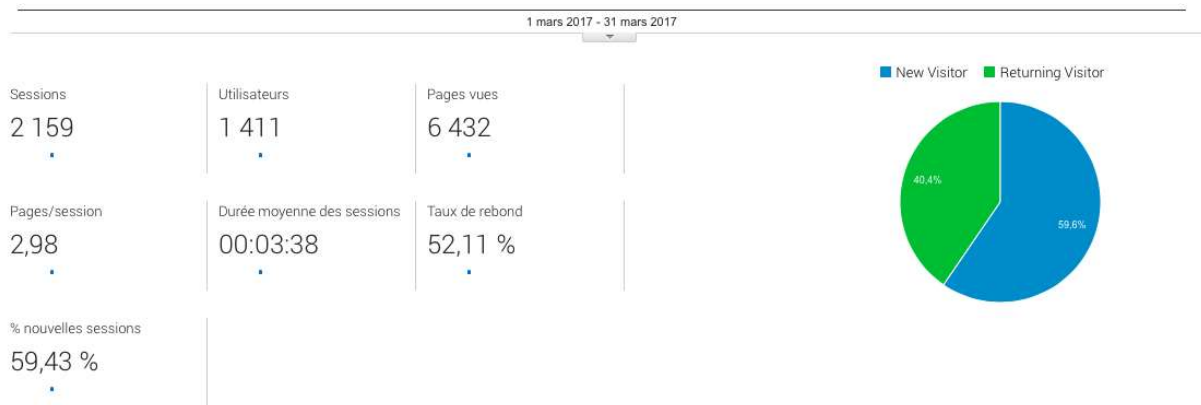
1 mars 2017 - 31 mars 2017

Sessions
2 159

Utilisateurs
1 411

Pages vues
6 432

Pages/session
2,98

Durée moyenne des sessions
00:03:38

Taux de rebond
52,11 %

% nouvelles sessions
59,43 %

New Visitor
Returning Visitor

40,4%
59,6%